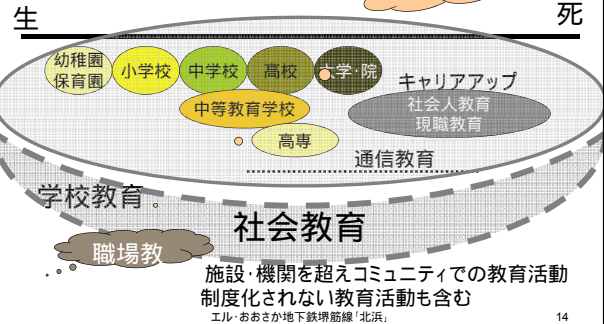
生

死

幼稚園
保育園

小学校

中学校

高校

大学・院

キャリアアップ

中等教育学校

社会人教育
現職教育

高専

通信教育

学校教育

社会教育

職場教

施設・機関を超えコミュニティでの教育活動
制度化されない教育活動も含む

エル・おおさか地下鉄堺筋線「北浜」

14